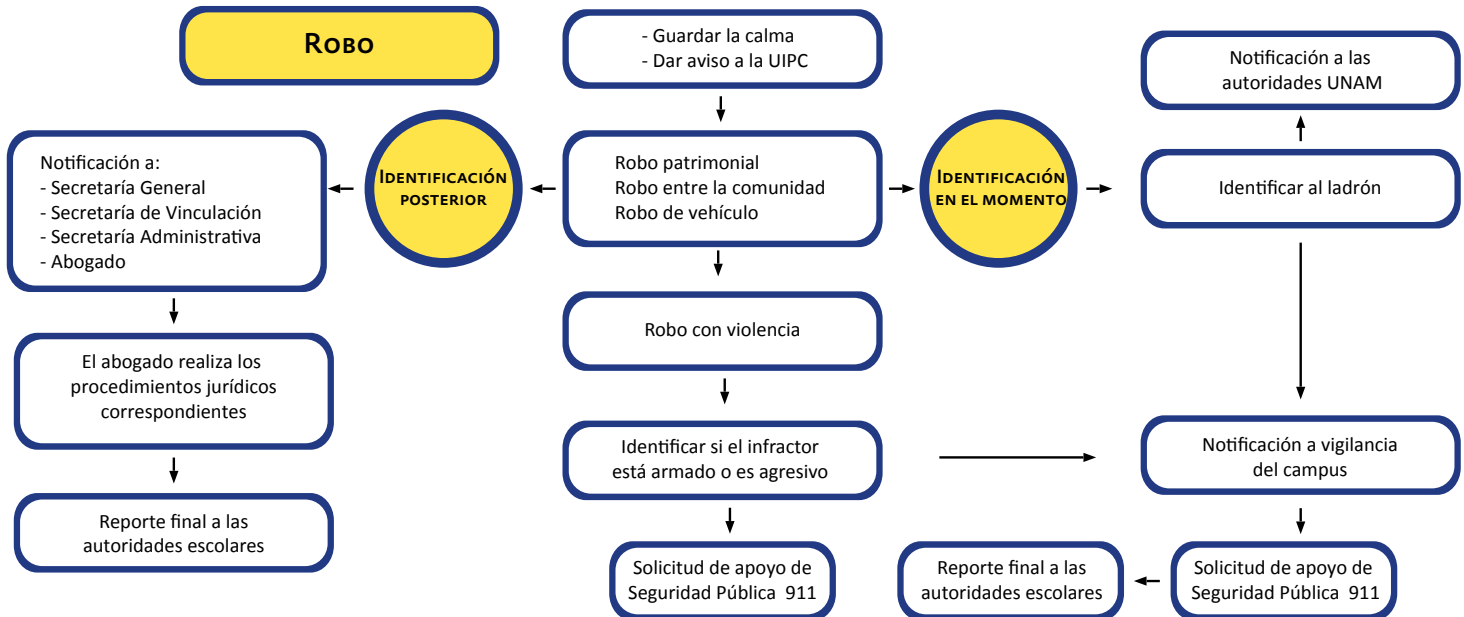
Robo

- Guardar la calma
- Dar aviso a la UIPC

Notificación a las autoridades UNAM

Notificación a:
- Secretaría General
- Secretaría de Vinculación
- Secretaría Administrativa
- Abogado

Identificación posterior

Robo patrimonial
Robo entre la comunidad
Robo de vehículo

Identificación en el momento

Identificar al ladrón

El abogado realiza los procedimientos jurídicos correspondientes

Robo con violencia

Reporte final a las autoridades escolares

Identificar si el infractor está armado o es agresivo

Notificación a vigilancia del campus

Solicitud de apoyo de Seguridad Pública 911

Reporte final a las autoridades escolares

Solicitud de apoyo de Seguridad Pública 911